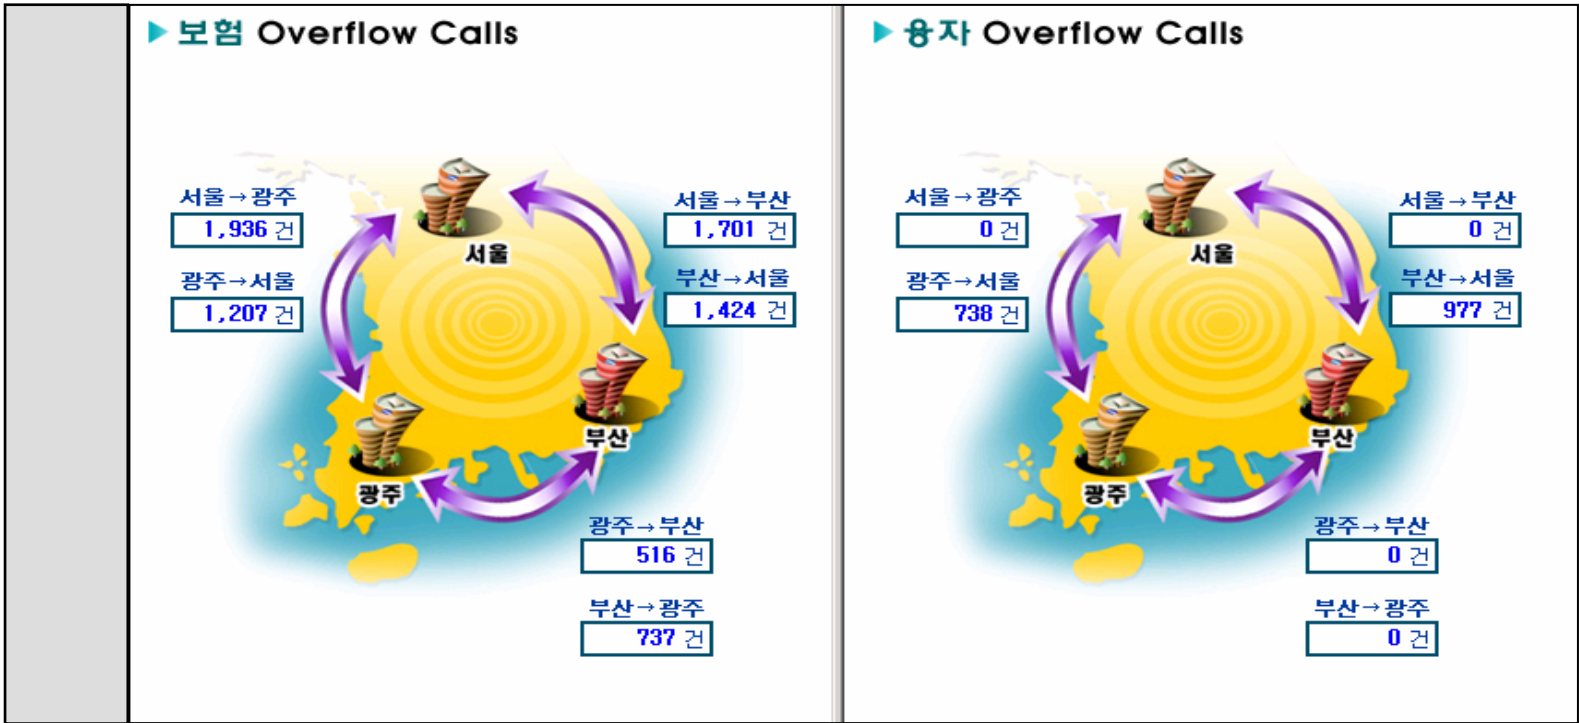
보험 Overflow Calls

서울→광주
1,936 건

광주→서울
1,207 건

서울→부산
1,701 건

부산→서울
1,424 건

서울

부산

광주

광주→부산
516 건

부산→광주
737 건

융자 Overflow Calls

서울→광주
0 건

광주→서울
738 건

서울→부산
0 건

부산→서울
977 건

서울

부산

광주

광주→부산
0 건

부산→광주
0 건